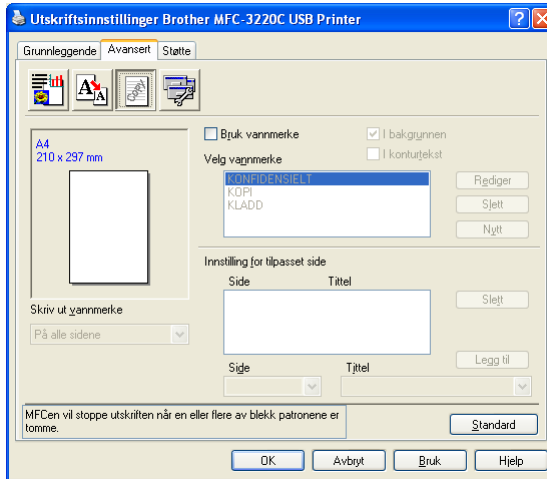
Utskriftsinnstillinger Brother MFC-3220C USB Printer

Grunnleggende | Avansert | Støtte

A4
210 x 297 mm

Bruk vannmerke
I bakgrunnen
I konturtekst

Velg vannmerke
KONFIDENSIELT
KOPI
KLADD

Rediger
Slett
Nytt

Innstilling for tilpasset side
Side
Tittel

Slett

Skriv ut vannmerke
På alle sidene

Side
Tittel
Legg til

MFCen vil stoppe utskriften når en eller flere av blekk patronene er tomme.

Standard

OK | Avbryt | Bruk | Hjelp